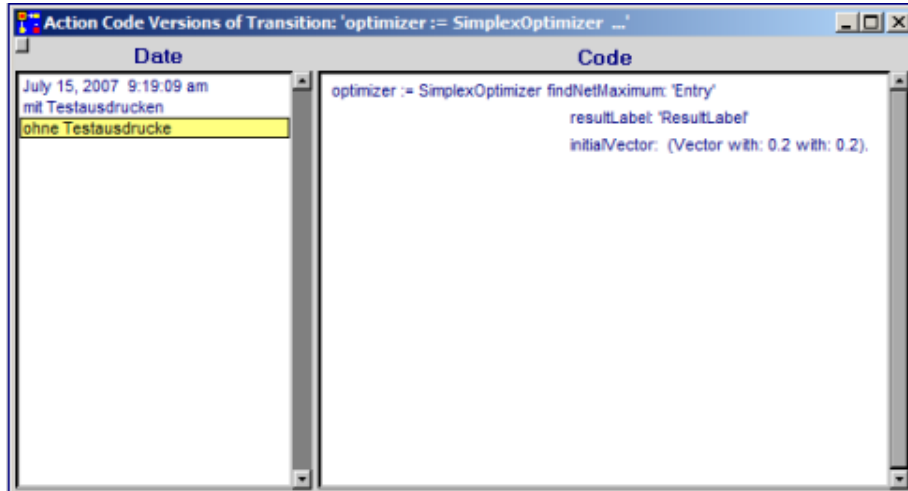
Action Code Versions of Transition: 'optimizer := SimplexOptimizer ...'

Date

Code

July 15, 2007 9:19:09 am
mit Testausdrucken
ohne Testausdrucke

optimizer := SimplexOptimizer findNetMaximum: 'Entry'
resultLabel: 'ResultLabel'
initialVector: (Vector with: 0.2 with: 0.2).